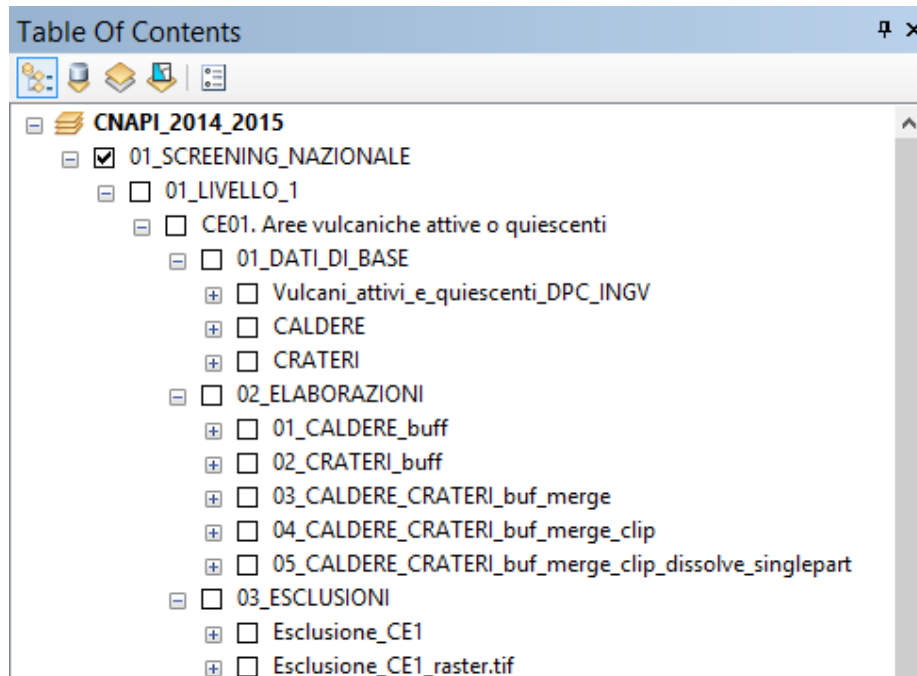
Table Of Contents

CNAPI_2014_2015
01_SCREENING_NAZIONALE
01_LIVELLO_1
CE01. Aree vulcaniche attive o quiescenti
01_DATI_DI_BASE
Vulcani_attivi_e_quiescenti_DPC_INGV
CALDERE
CRATERI
02_ELABORAZIONI
01_CALDERE_buff
02_CRATERI_buff
03_CALDERE_CRATERI_buf_merge
04_CALDERE_CRATERI_buf_merge_clip
05_CALDERE_CRATERI_buf_merge_clip_dissolve_singlepart
03_ESCLUSIONI
Esclusione_CE1
Esclusione_CE1_raster.tif